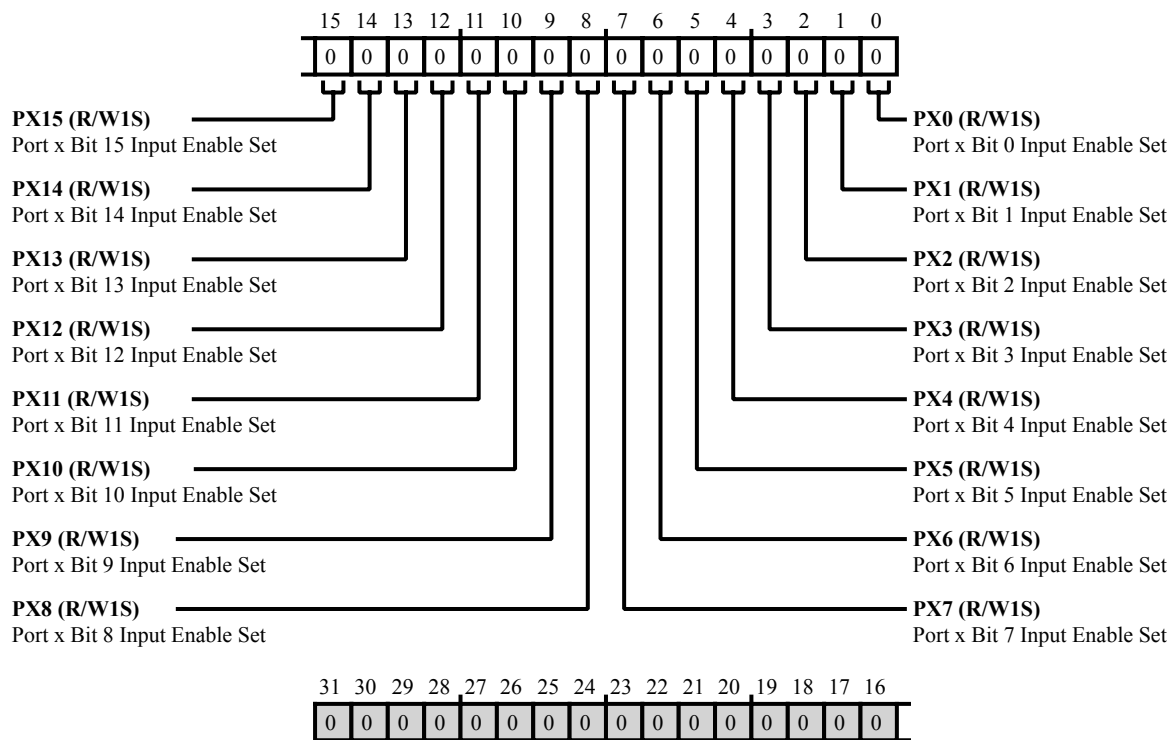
15 14 13 12 11 10 9 8 7 6 5 4 3 2 1 0

| 0 | 0 | 0 | 0 | 0 | 0 | 0 | 0 | 0 | 0 | 0 | 0 | 0 | 0 | 0 | 0 |
|---|---|---|---|---|---|---|---|---|---|---|---|---|---|---|---|

**PX15 (R/W1S)**
Port x Bit 15 Input Enable Set

**PX14 (R/W1S)**
Port x Bit 14 Input Enable Set

**PX13 (R/W1S)**
Port x Bit 13 Input Enable Set

**PX12 (R/W1S)**
Port x Bit 12 Input Enable Set

**PX11 (R/W1S)**
Port x Bit 11 Input Enable Set

**PX10 (R/W1S)**
Port x Bit 10 Input Enable Set

**PX9 (R/W1S)**
Port x Bit 9 Input Enable Set

**PX8 (R/W1S)**
Port x Bit 8 Input Enable Set

**PX0 (R/W1S)**
Port x Bit 0 Input Enable Set

**PX1 (R/W1S)**
Port x Bit 1 Input Enable Set

**PX2 (R/W1S)**
Port x Bit 2 Input Enable Set

**PX3 (R/W1S)**
Port x Bit 3 Input Enable Set

**PX4 (R/W1S)**
Port x Bit 4 Input Enable Set

**PX5 (R/W1S)**
Port x Bit 5 Input Enable Set

**PX6 (R/W1S)**
Port x Bit 6 Input Enable Set

**PX7 (R/W1S)**
Port x Bit 7 Input Enable Set

31 30 29 28 27 26 25 24 23 22 21 20 19 18 17 16

| 0 | 0 | 0 | 0 | 0 | 0 | 0 | 0 | 0 | 0 | 0 | 0 | 0 | 0 | 0 | 0 |
|---|---|---|---|---|---|---|---|---|---|---|---|---|---|---|---|